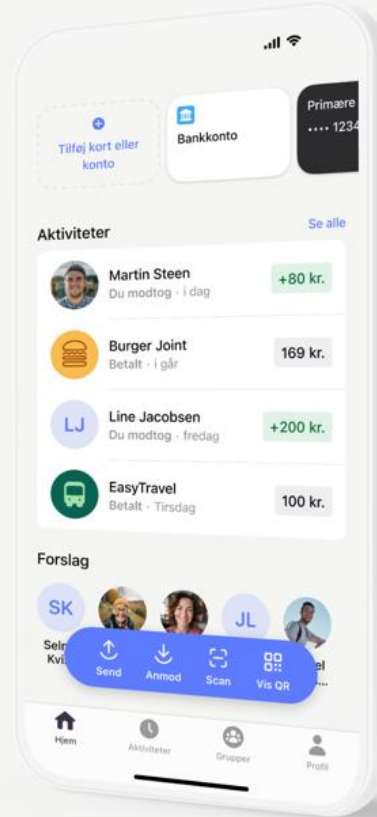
Tilføj kort eller konto

Bankkonto

Primære
•••• 1234

Aktiviteter
Se alle

Martin Steen
Du modtog · i dag
+80 kr.

Burger Joint
Betalt · i går
169 kr.

LJ
Line Jacobsen
Du modtog · fredag
+200 kr.

EasyTravel
Betalt · Tirsdag
100 kr.

Forslag

SK
Selm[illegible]
Kvi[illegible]

JL

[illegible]el

Send
Anmod
Scan
Vis QR

Hjem
Aktiviteter
Grupper
Profil